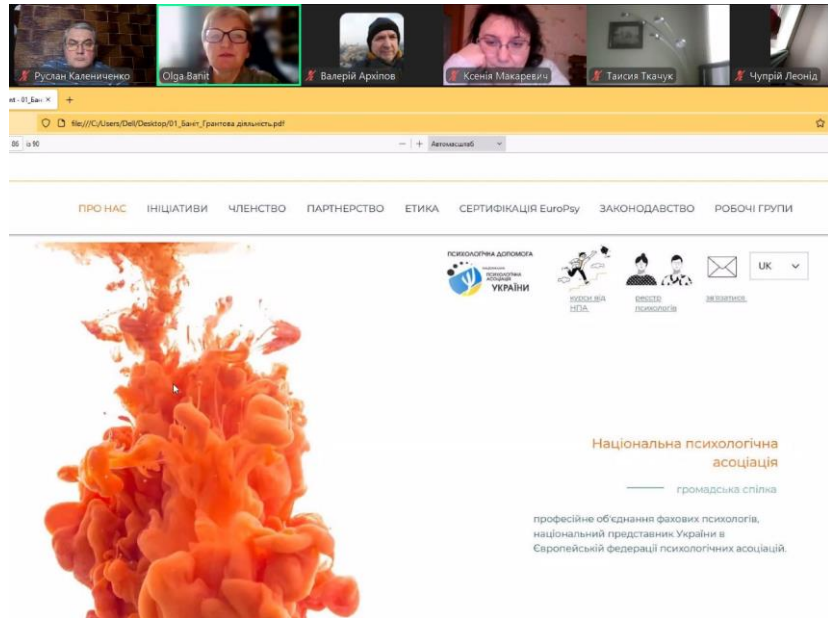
Руслан Калениченко

Olga Banit

Валерій Архіпов

Ксенія Макаревич

Таисия Ткачук

Чупрій Леонід

et - 01_Бан ×   +

file:///C:/Users/Dell/Desktop/01_Бант_Грантова діяльність.pdf

86 з 90

— + Автомасштаб

ПРО НАС   ІНІЦІАТИВИ   ЧЛЕНСТВО   ПАРТНЕРСТВО   ЕТИКА   СЕРТИФІКАЦІЯ EuroPsy   ЗАКОНОДАВСТВО   РОБОЧІ ГРУПИ

ПСИХОЛОГІЧНА ДОПОМОГА

НАЦІОНАЛЬНА ПСИХОЛОГІЧНА АСОЦІАЦІЯ УКРАЇНИ

курси від НПА

реєстр психологів

зв'язатися

UK

Національна психологічна асоціація

громадська спілка

професійне об'єднання фахових психологів, національний представник України в Європейській федерації психологічних асоціацій.